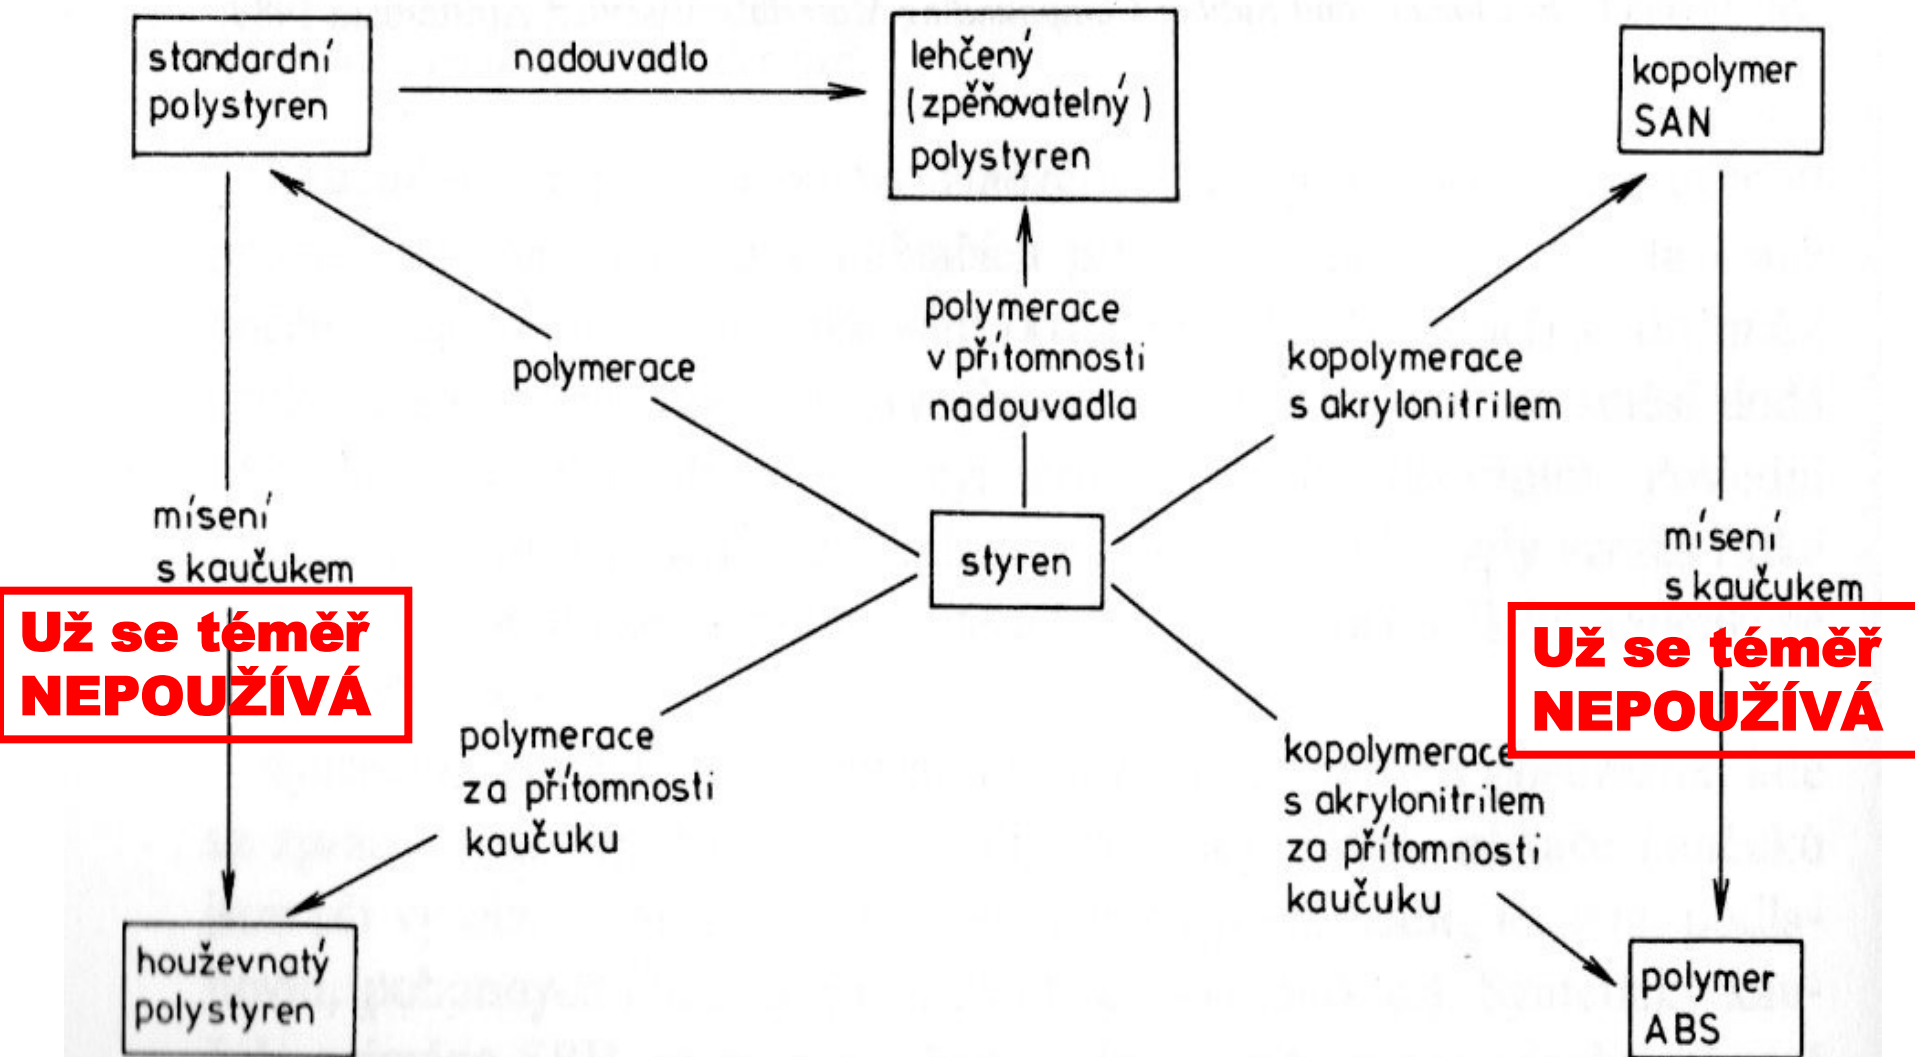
standardní polystyren

nadouvadlo

lehčený (zpěňovatelný) polystyren

kopolymer SAN

polymerace

polymerace v přítomnosti nadouvadla

kopolymerace s akrylonitrilem

mísení s kaučukem

styren

mísení s kaučukem

Už se téměř NEPOUŽÍVÁ

Už se téměř NEPOUŽÍVÁ

polymerace za přítomnosti kaučuku

kopolymerace s akrylonitrilem za přítomnosti kaučuku

houževnatý polystyren

polymer ABS